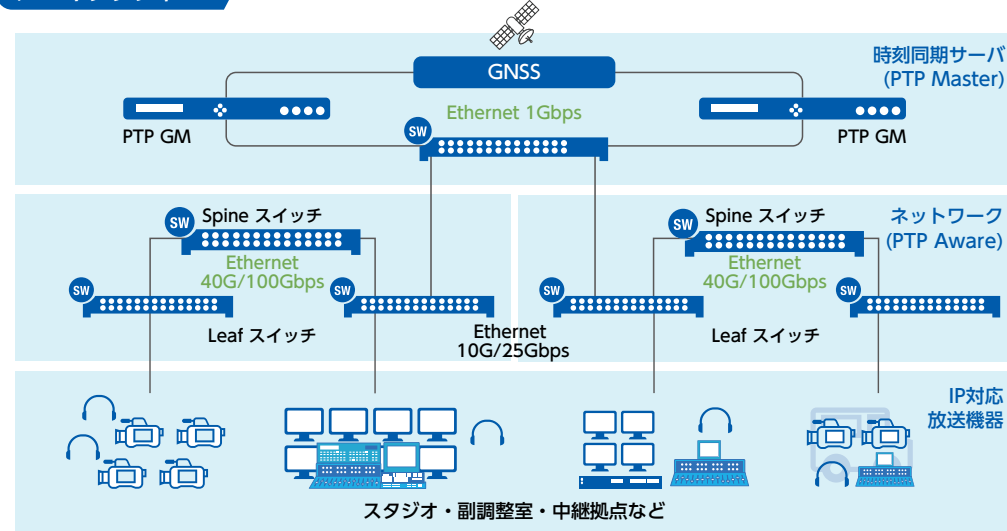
時刻同期サーバ
(PTP Master)

GNSS

Ethernet 1Gbps

PTP GM

PTP GM

SW

ネットワーク
(PTP Aware)

SW
Spine スイッチ

Ethernet
40G/100Gbps

SW

SW

Leaf スイッチ

SW
Spine スイッチ

Ethernet
40G/100Gbps

SW

SW

Leaf スイッチ

Ethernet
10G/25Gbps

IP対応
放送機器

スタジオ・副調整室・中継拠点など